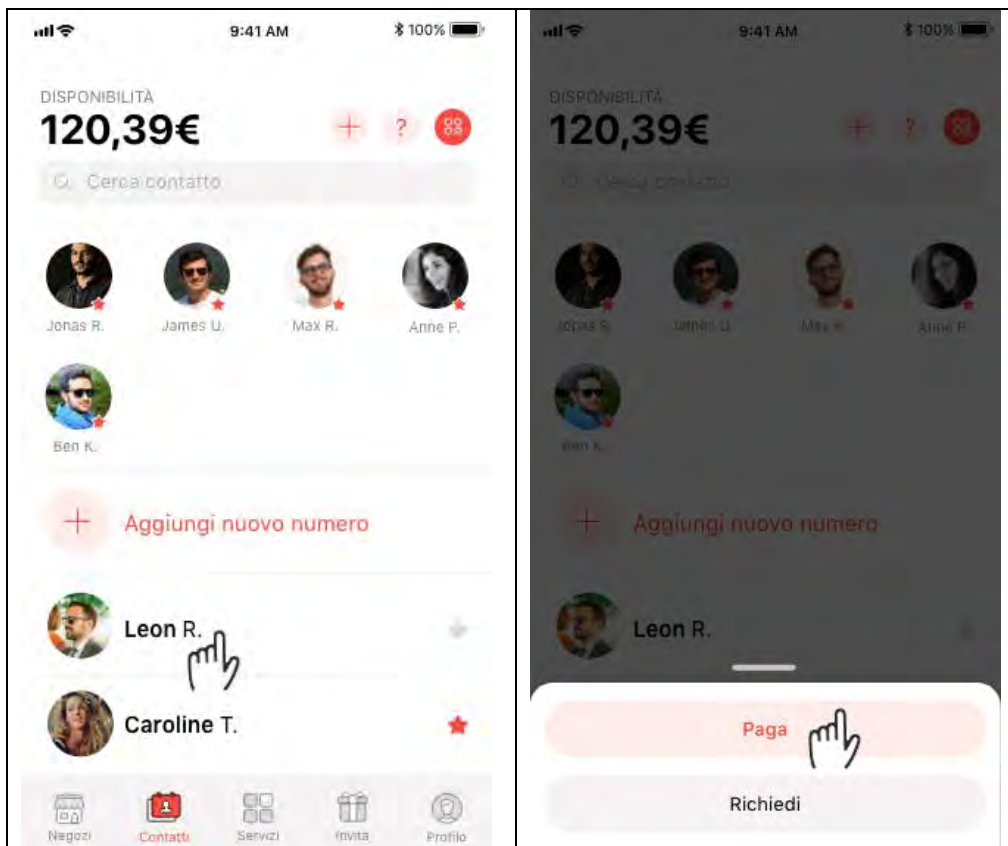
9:41 AM
100%

DISPONIBILITÀ
120,39€
?

Cerca contatto

Jonas R.
James U.
Max R.
Anne P.
Ben K.

Aggiungi nuovo numero

Leon R.
Caroline T.

Negozi
Contatti
Servizi
Invita
Profilo

9:41 AM
100%

DISPONIBILITÀ
120,39€
?

Cerca contatto

Jonas R.
James U.
Max R.
Anne P.
Ben K.

Aggiungi nuovo numero

Leon R.

Paga
Richiedi